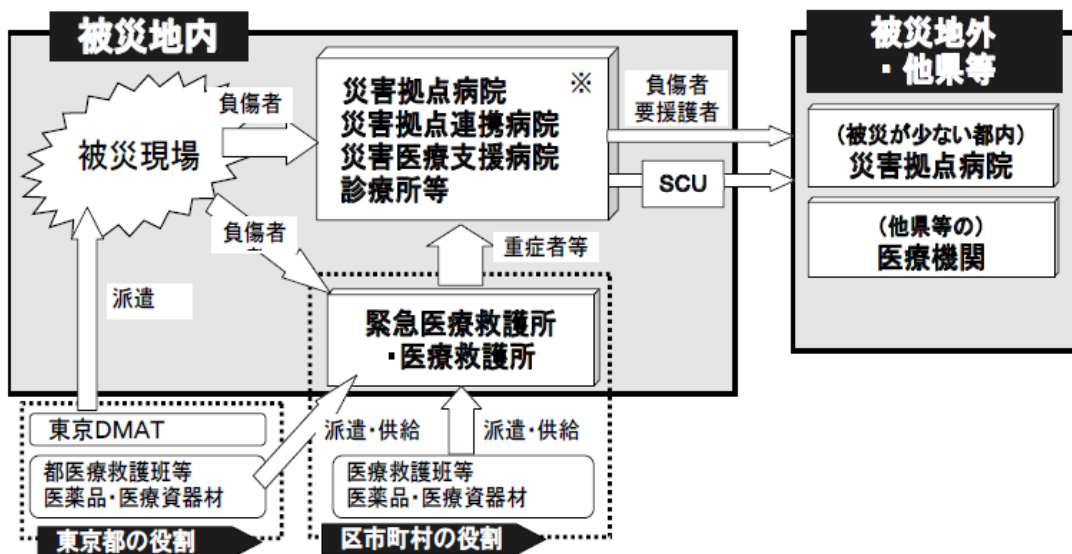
被災地内

被災現場

負傷者

災害拠点病院
災害拠点連携病院
災害医療支援病院
診療所等
※

負傷者
要援護者

SCU

被災地外
・他県等

(被災が少ない都内)
災害拠点病院

(他県等の)
医療機関

負傷者

重症者等

派遣

緊急医療救護所
・医療救護所

東京DMAT

都医療救護班等
医薬品・医療資器材

派遣・供給

派遣・供給

医療救護班等
医薬品・医療資器材

東京都の役割

区市町村の役割